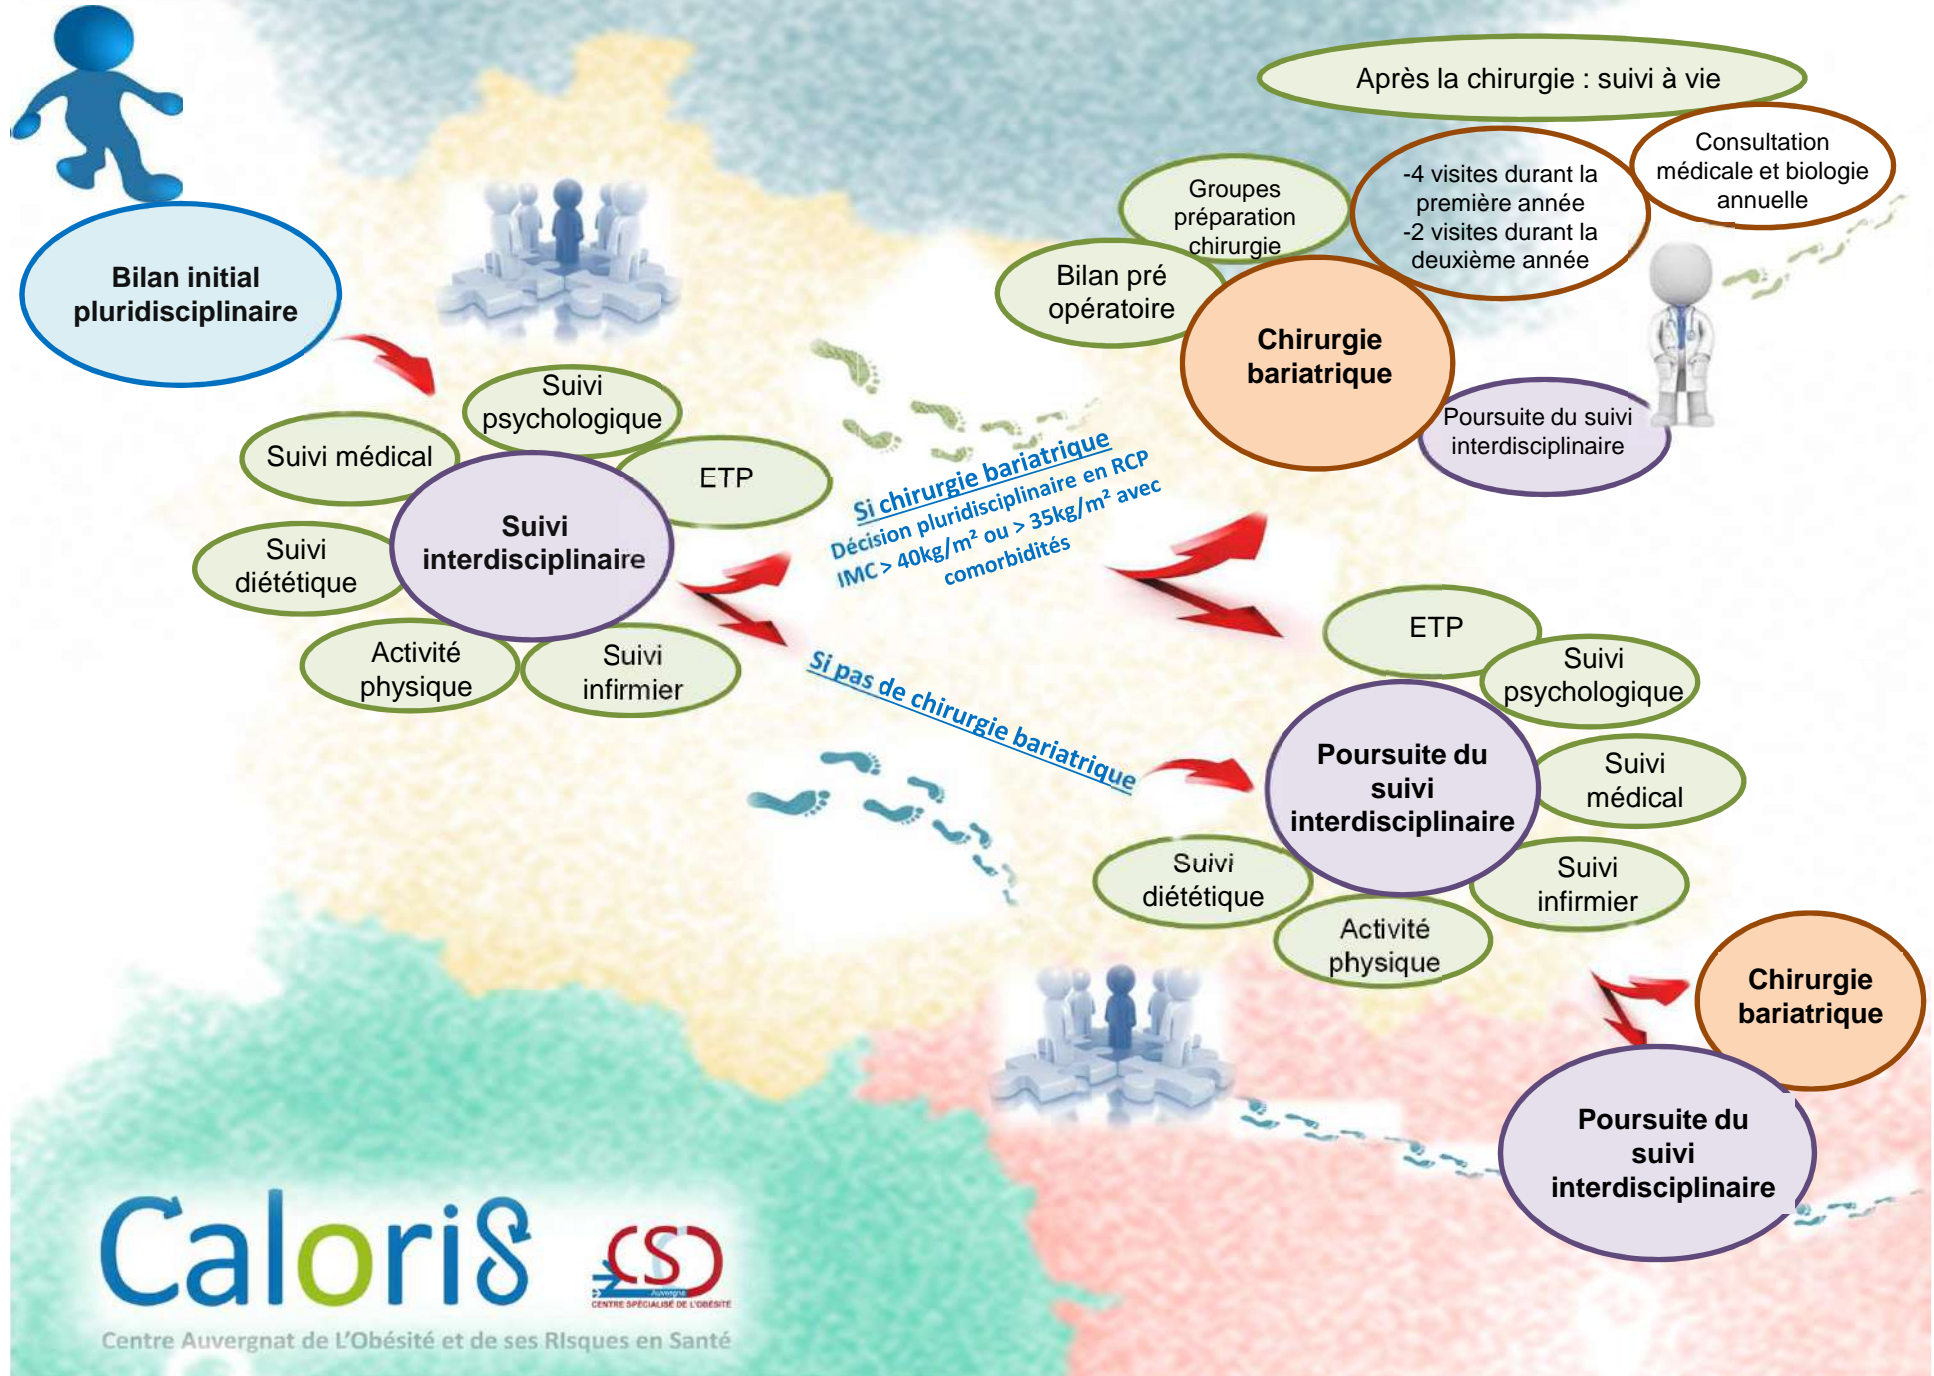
Après la chirurgie : suivi à vie

Consultation médicale et biologie annuelle

-4 visites durant la première année
-2 visites durant la deuxième année

Groupes préparation chirurgie

Bilan pré opératoire

Chirurgie bariatrique

Poursuite du suivi interdisciplinaire

Bilan initial pluridisciplinaire

Suivi psychologique

Suivi médical

ETP

Suivi interdisciplinaire

Suivi diététique

Activité physique

Suivi infirmier

Si chirurgie bariatrique
Décision pluridisciplinaire en RCP
IMC > 40kg/m² ou > 35kg/m² avec comorbidités

Si pas de chirurgie bariatrique

ETP

Suivi psychologique

Poursuite du suivi interdisciplinaire

Suivi médical

Suivi diététique

Suivi infirmier

Activité physique

Chirurgie bariatrique

Poursuite du suivi interdisciplinaire

Caloris

CSO Auvergne
CENTRE SPÉCIALISÉ DE L'OBÉSITÉ

Centre Auvergnat de L'Obésité et de ses RIsques en Santé